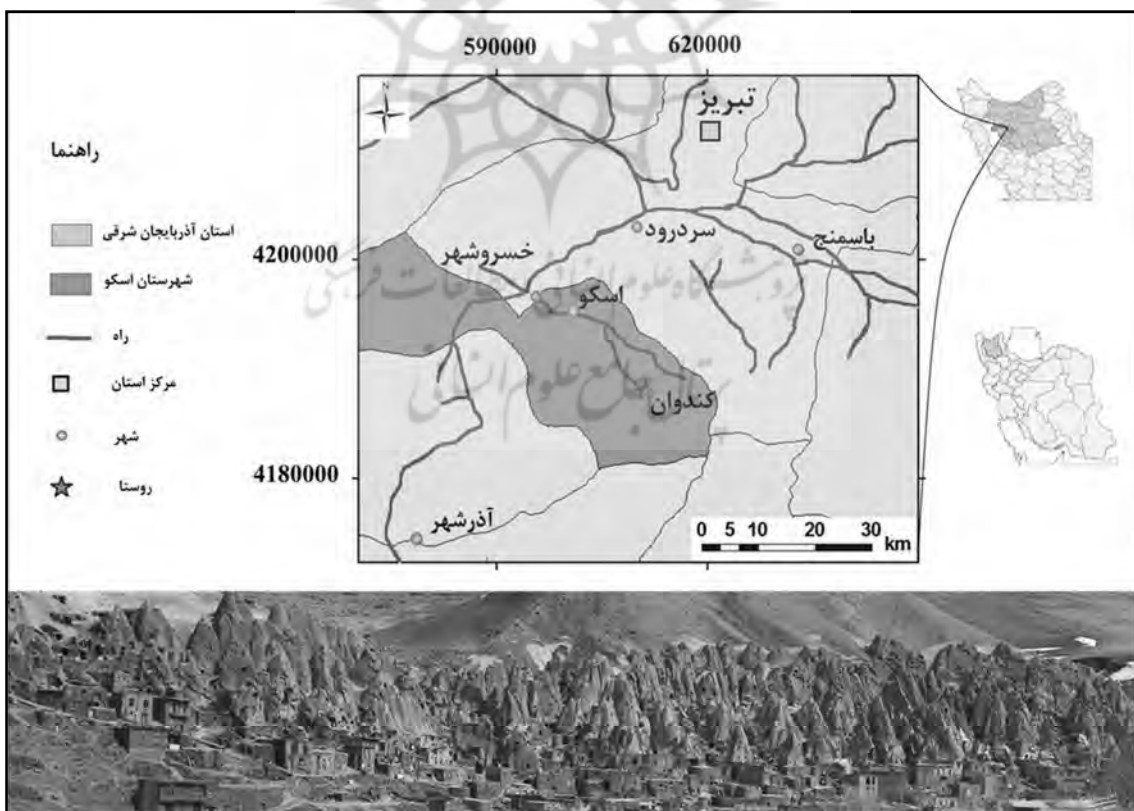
590000 620000

N

تبریز

راهنما

استان آذربایجان شرقی

شهرستان اسکو

راه

مرکز استان

شهر

روستا

4200000

4180000

سردرود

باسمنج

خسروشهر

اسکو

کندوان

آذرشهر

0 5 10 20 30 km

پژوهشگاه علوم انسانی و مطالعات فرهنگی

پرتال جامع علوم انسانی